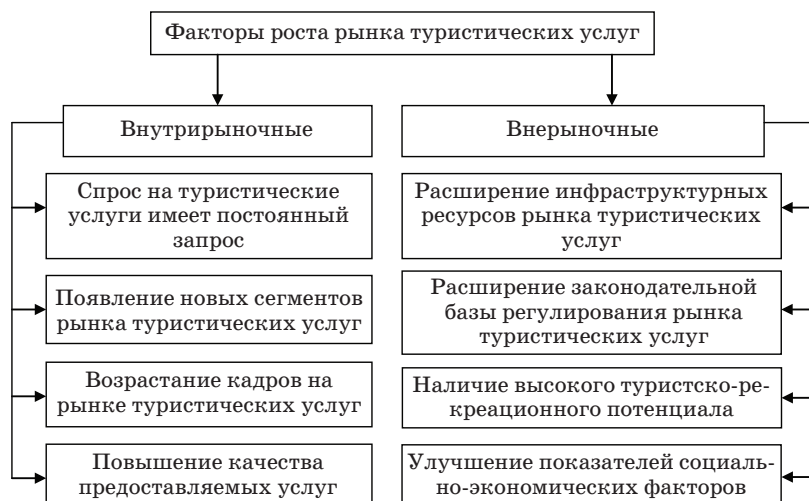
Факторы роста рынка туристических услуг

Внутрирыночные

Спрос на туристические услуги имеет постоянный запрос

Появление новых сегментов рынка туристических услуг

Возрастание кадров на рынке туристических услуг

Повышение качества предоставляемых услуг

Внерыночные

Расширение инфраструктурных ресурсов рынка туристических услуг

Расширение законодательной базы регулирования рынка туристических услуг

Наличие высокого туристско-рекреационного потенциала

Улучшение показателей социально-экономических факторов